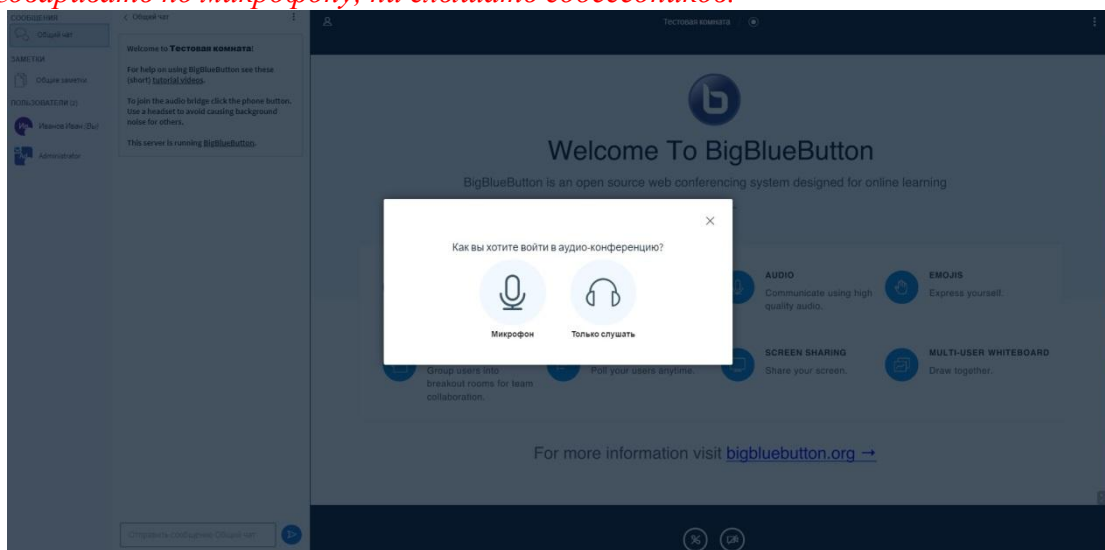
говорить по микрофону, на слышать собеседников.

СООБЩЕНИЯ
Общий чат
ЗАМЕТКИ
Общие заметки
ПОЛЬЗОВАТЕЛИ (2)
Иванов Иван (Вы)
Administrator

< Общий чат

Welcome to Тестовая комната!

For help on using BigBlueButton see these (short) tutorial videos.

To join the audio bridge click the phone button. Use a headset to avoid causing background noise for others.

This server is running BigBlueButton.

Отправить сообщение Общий чат

Тестовая комната

Welcome To BigBlueButton

BigBlueButton is an open source web conferencing system designed for online learning

Как вы хотите войти в аудио-конференцию?

Микрофон

Только слушать

AUDIO
Communicate using high quality audio.

EMOJIS
Express yourself.

Group users into breakout rooms for team collaboration.

Poll your users anytime.

SCREEN SHARING
Share your screen.

MULTI-USER WHITEBOARD
Draw together.

For more information visit bigbluebutton.org →